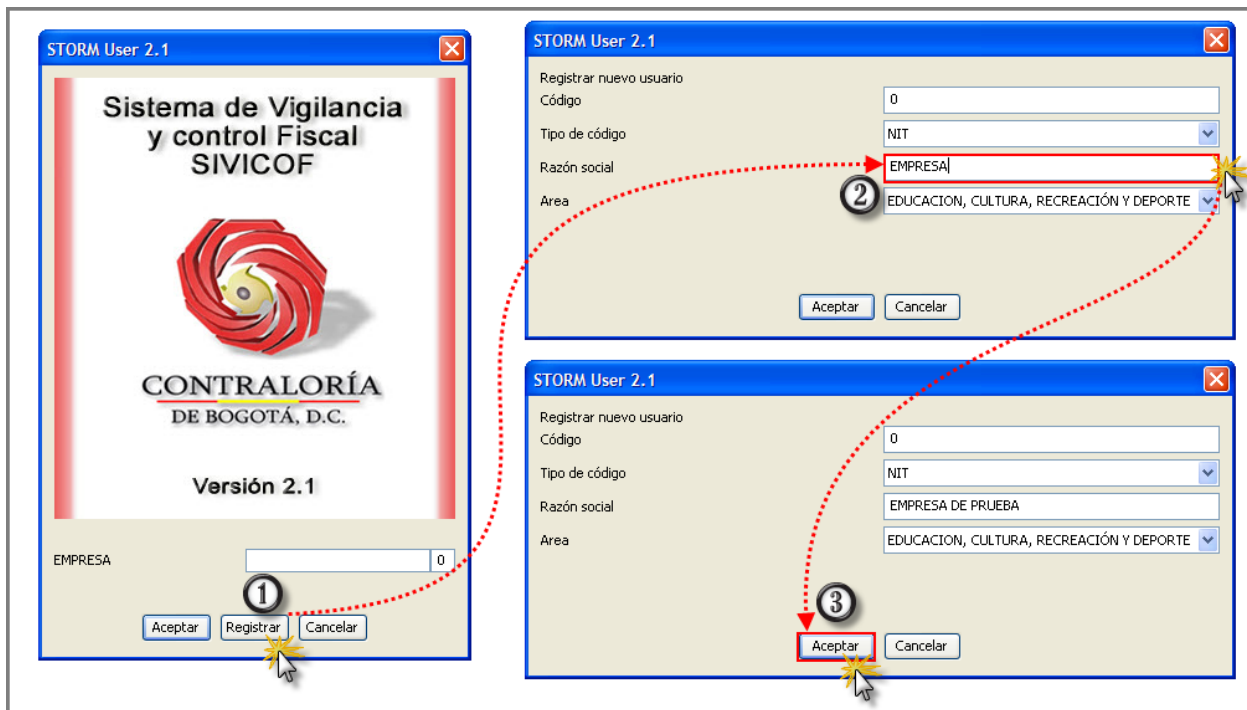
STORM User 2.1

Sistema de Vigilancia y control Fiscal SIVICOF

CONTRALORÍA
DE BOGOTÁ, D.C.

Versión 2.1

EMPRESA
0

①

Aceptar
Registrar
Cancelar

STORM User 2.1

Registrar nuevo usuario

| | |
|---|---|
| Código | 0 |
| Tipo de código | NIT |
| Razón social | EMPRESA |
| Area | EDUCACION, CULTURA, RECREACIÓN Y DEPORTE |

②

Aceptar
Cancelar

STORM User 2.1

Registrar nuevo usuario

| | |
|---|---|
| Código | 0 |
| Tipo de código | NIT |
| Razón social | EMPRESA DE PRUEBA |
| Area | EDUCACION, CULTURA, RECREACIÓN Y DEPORTE |

③

Aceptar
Cancelar